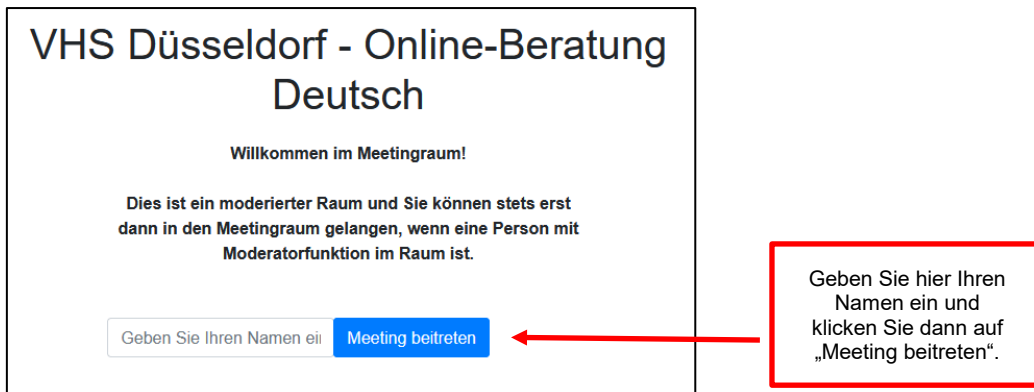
VHS Düsseldorf - Online-Beratung Deutsch

Willkommen im Meetingraum!

Dies ist ein moderierter Raum und Sie können stets erst dann in den Meetingraum gelangen, wenn eine Person mit Moderatorfunktion im Raum ist.

Geben Sie Ihren Namen ei

Meeting beitreten

Geben Sie hier Ihren Namen ein und klicken Sie dann auf „Meeting beitreten“.